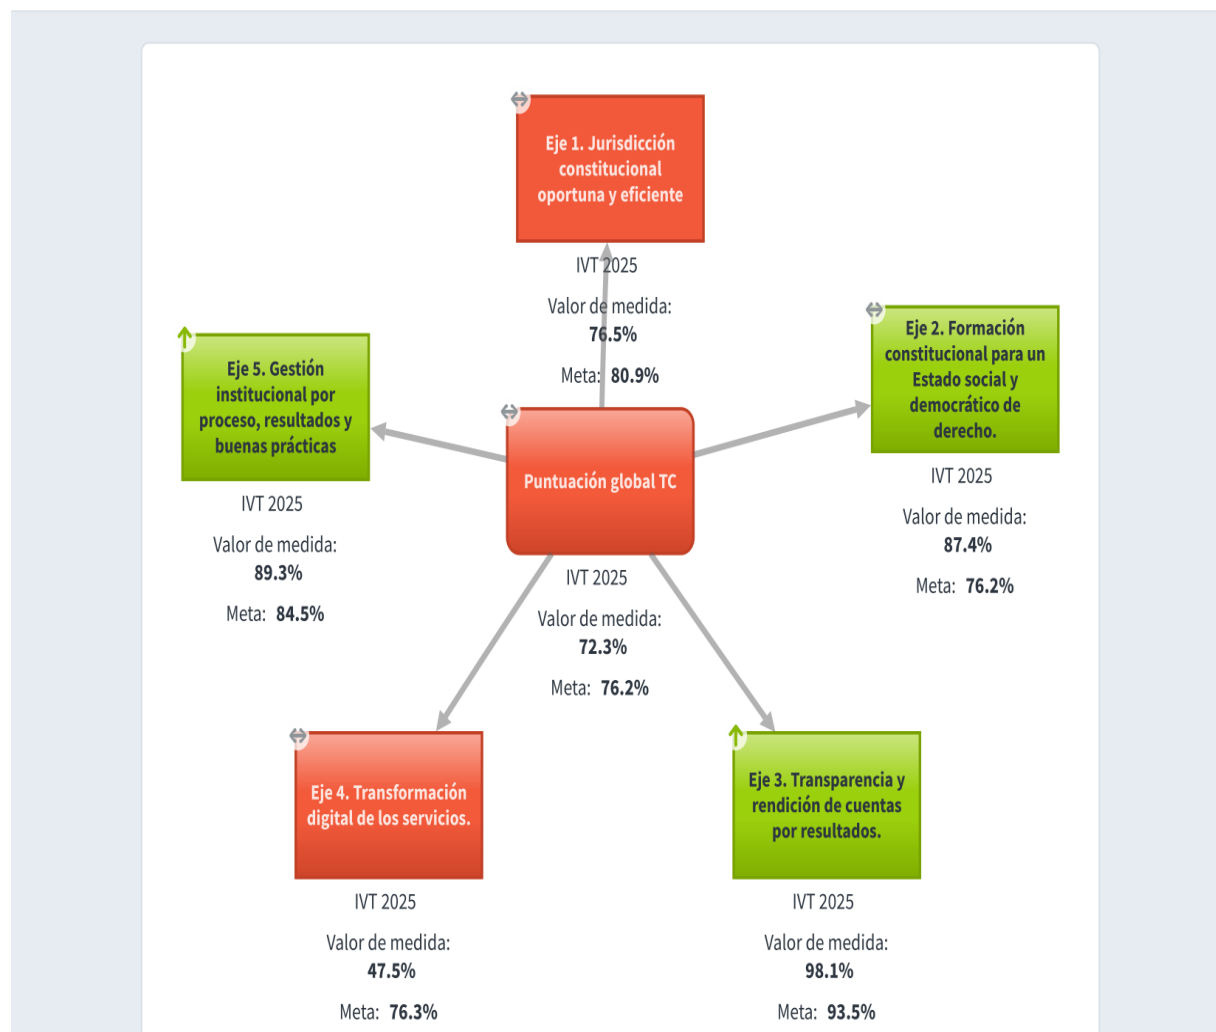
Eje 1. Jurisdicción constitucional oportuna y eficiente

IVT 2025

Valor de medida:
76.5%

Meta: 80.9%

Eje 5. Gestión institucional por proceso, resultados y buenas prácticas

IVT 2025

Valor de medida:
89.3%

Meta: 84.5%

Puntuación global TC

IVT 2025

Valor de medida:
72.3%

Meta: 76.2%

Eje 2. Formación constitucional para un Estado social y democrático de derecho.

IVT 2025

Valor de medida:
87.4%

Meta: 76.2%

Eje 4. Transformación digital de los servicios.

IVT 2025

Valor de medida:
47.5%

Meta: 76.3%

Eje 3. Transparencia y rendición de cuentas por resultados.

IVT 2025

Valor de medida:
98.1%

Meta: 93.5%